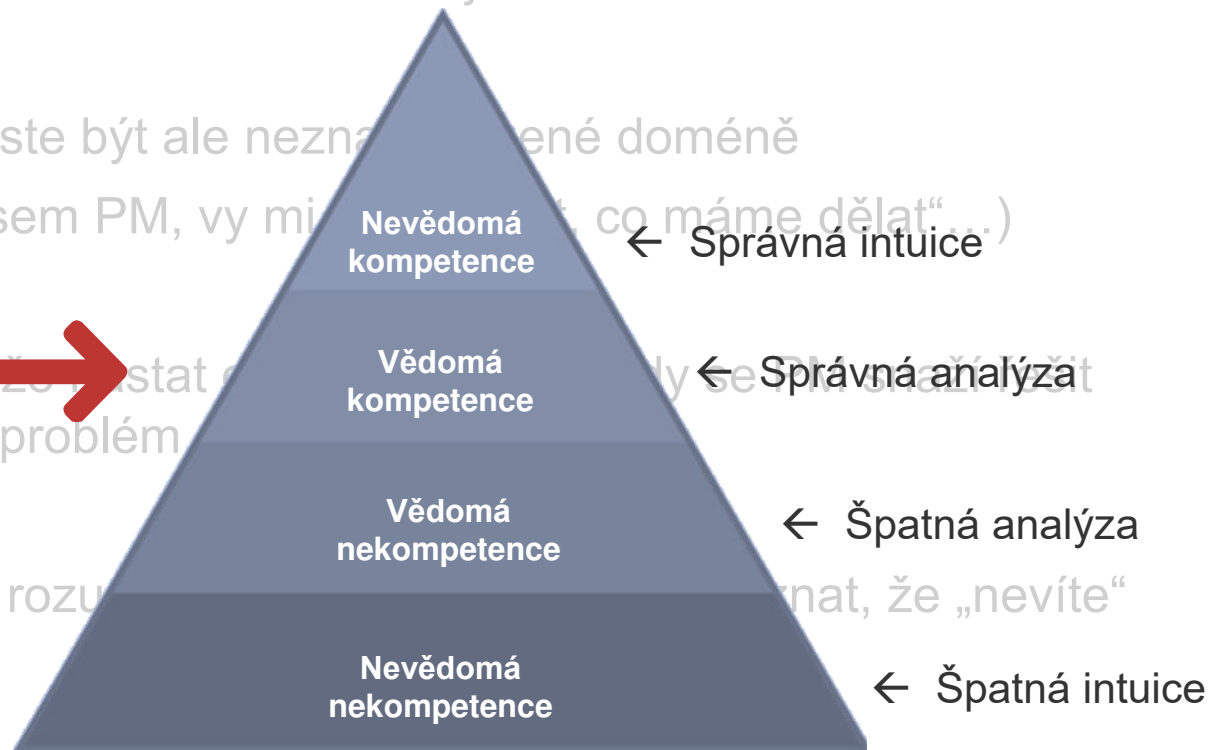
ste být ale nezna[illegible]ené doméně
sem PM, vy mi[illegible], co máme dělat“ …)

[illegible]stat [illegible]dy se PM snaží řešit
problém

rozu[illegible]nat, že „nevíte“

Nevědomá kompetence
← Správná intuice

Vědomá kompetence
← Správná analýza

Vědomá nekompetence
← Špatná analýza

Nevědomá nekompetence
← Špatná intuice